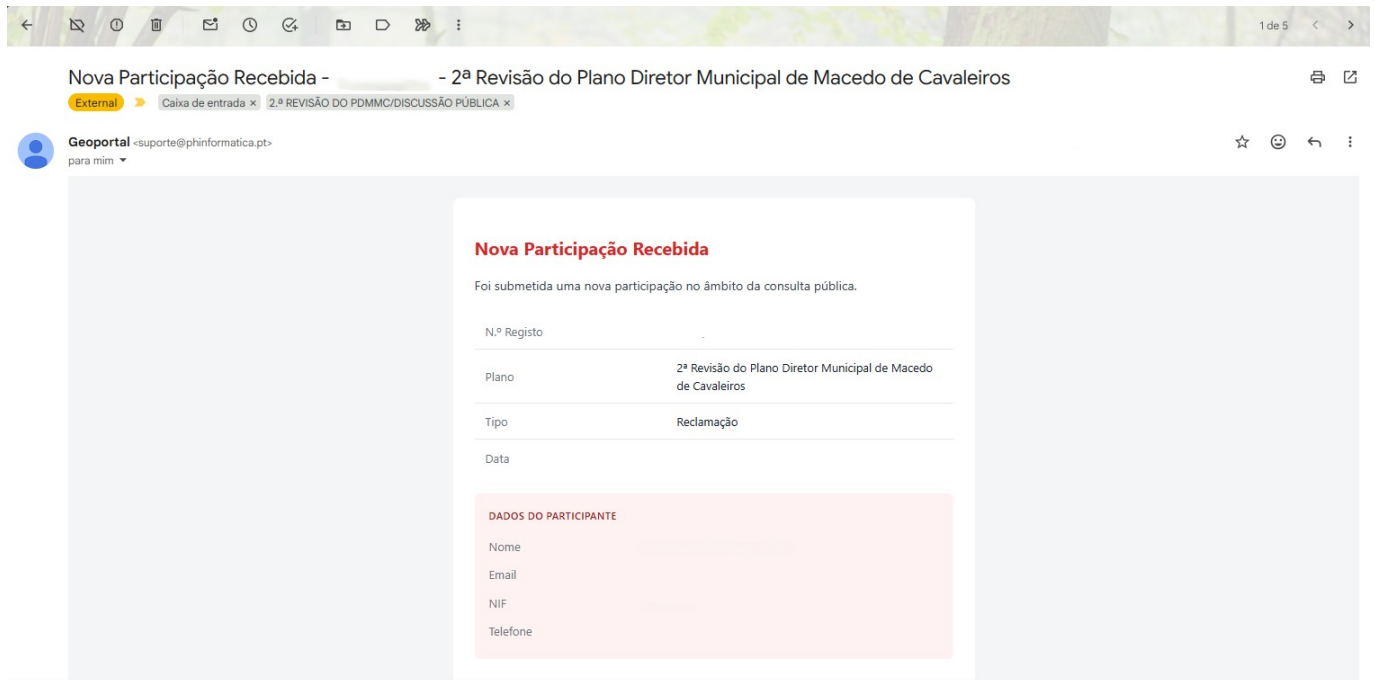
1 de 5

Nova Participação Recebida - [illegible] - 2ª Revisão do Plano Diretor Municipal de Macedo de Cavaleiros

External Caixa de entrada × 2.ª REVISÃO DO PDMMC/DISCUSSÃO PÚBLICA ×

Geoportal <suporte@phinformatica.pt>
para mim

Nova Participação Recebida

Foi submetida uma nova participação no âmbito da consulta pública.

| | |
|---|---|
| N.º Registo | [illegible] |
| Plano | 2ª Revisão do Plano Diretor Municipal de Macedo de Cavaleiros |
| Tipo | Reclamação |
| Data | |

DADOS DO PARTICIPANTE

Nome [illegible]
Email
NIF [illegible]
Telefone